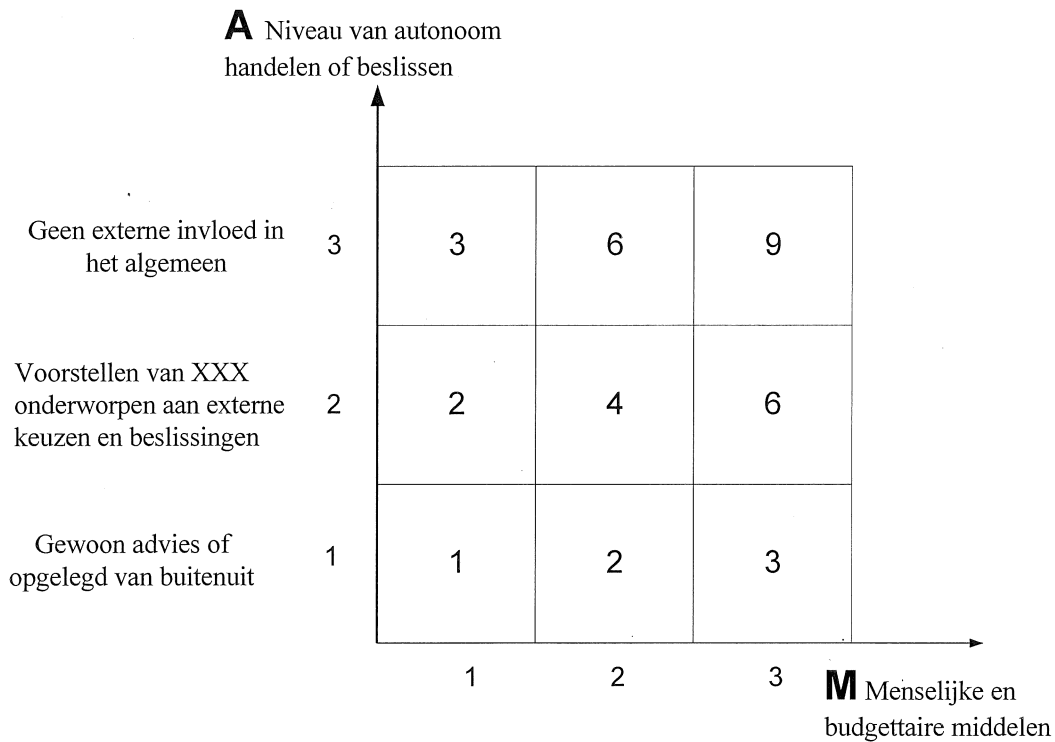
**A** Niveau van autonoom handelen of beslissen

Geen externe invloed in het algemeen

Voorstellen van XXX onderworpen aan externe keuzen en beslissingen

Gewoon advies of opgelegd van buitenuit

| | | | |
|---|---|---|---|
| 3 | 3 | 6 | 9 |
| 2 | 2 | 4 | 6 |
| 1 | 1 | 2 | 3 |
| | 1 | 2 | 3 |

**M** Menselijke en budgettaire middelen